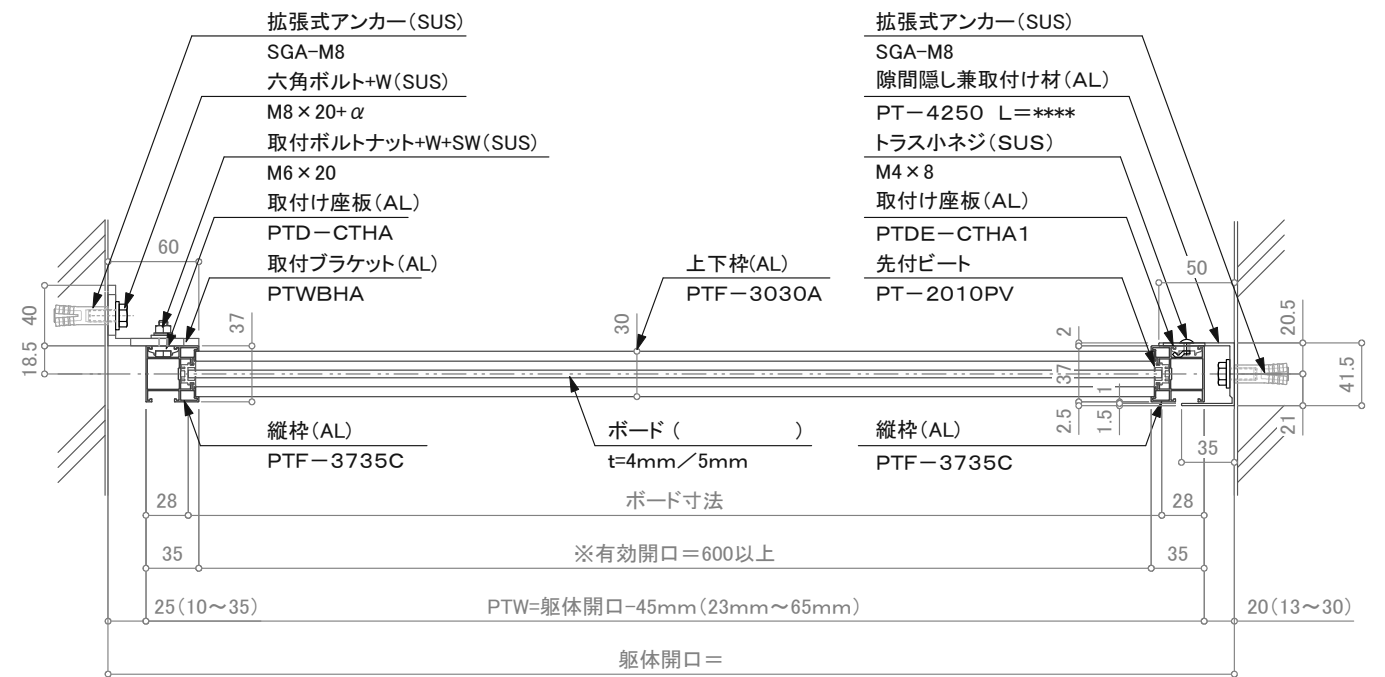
拡張式アンカー(SUS)
SGA-M8
六角ボルト+W(SUS)
M8×20+$\alpha$
取付ボルトナット+W+SW(SUS)
M6×20
取付け座板(AL)
PTD−CTHA
取付ブラケット(AL)
PTWBHA

拡張式アンカー(SUS)
SGA-M8
隙間隠し兼取付け材(AL)
PT−4250 L=****
トラス小ネジ(SUS)
M4×8
取付け座板(AL)
PTDE−CTHA1
先付ビート
PT−2010PV

上下枠(AL)
PTF−3030A

60
40
18.5
37
30
2
37
1
2.5
1.5
50
20.5
41.5
21
35

縦枠(AL)
PTF−3735C

ボード (　　　　　)
t=4mm/5mm

縦枠(AL)
PTF−3735C

28
ボード寸法
28
35
※有効開口=600以上
35
25(10〜35)
PTW=躯体開口-45mm(23mm〜65mm)
20(13〜30)
躯体開口=